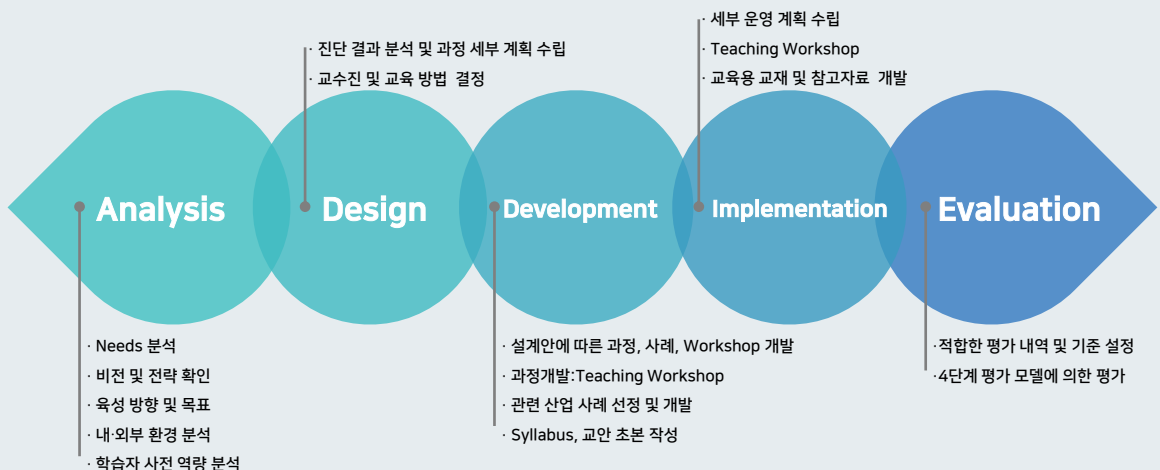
· 세부 운영 계획 수립
· Teaching Workshop
· 교육용 교재 및 참고자료 개발

· 진단 결과 분석 및 과정 세부 계획 수립
· 교수진 및 교육 방법 결정

Analysis

Design

Development

Implementation

Evaluation

· Needs 분석
· 비전 및 전략 확인
· 육성 방향 및 목표
· 내·외부 환경 분석
· 학습자 사전 역량 분석

· 설계안에 따른 과정, 사례, Workshop 개발
· 과정개발:Teaching Workshop
· 관련 산업 사례 선정 및 개발
· Syllabus, 교안 초본 작성

·적합한 평가 내역 및 기준 설정
·4단계 평가 모델에 의한 평가